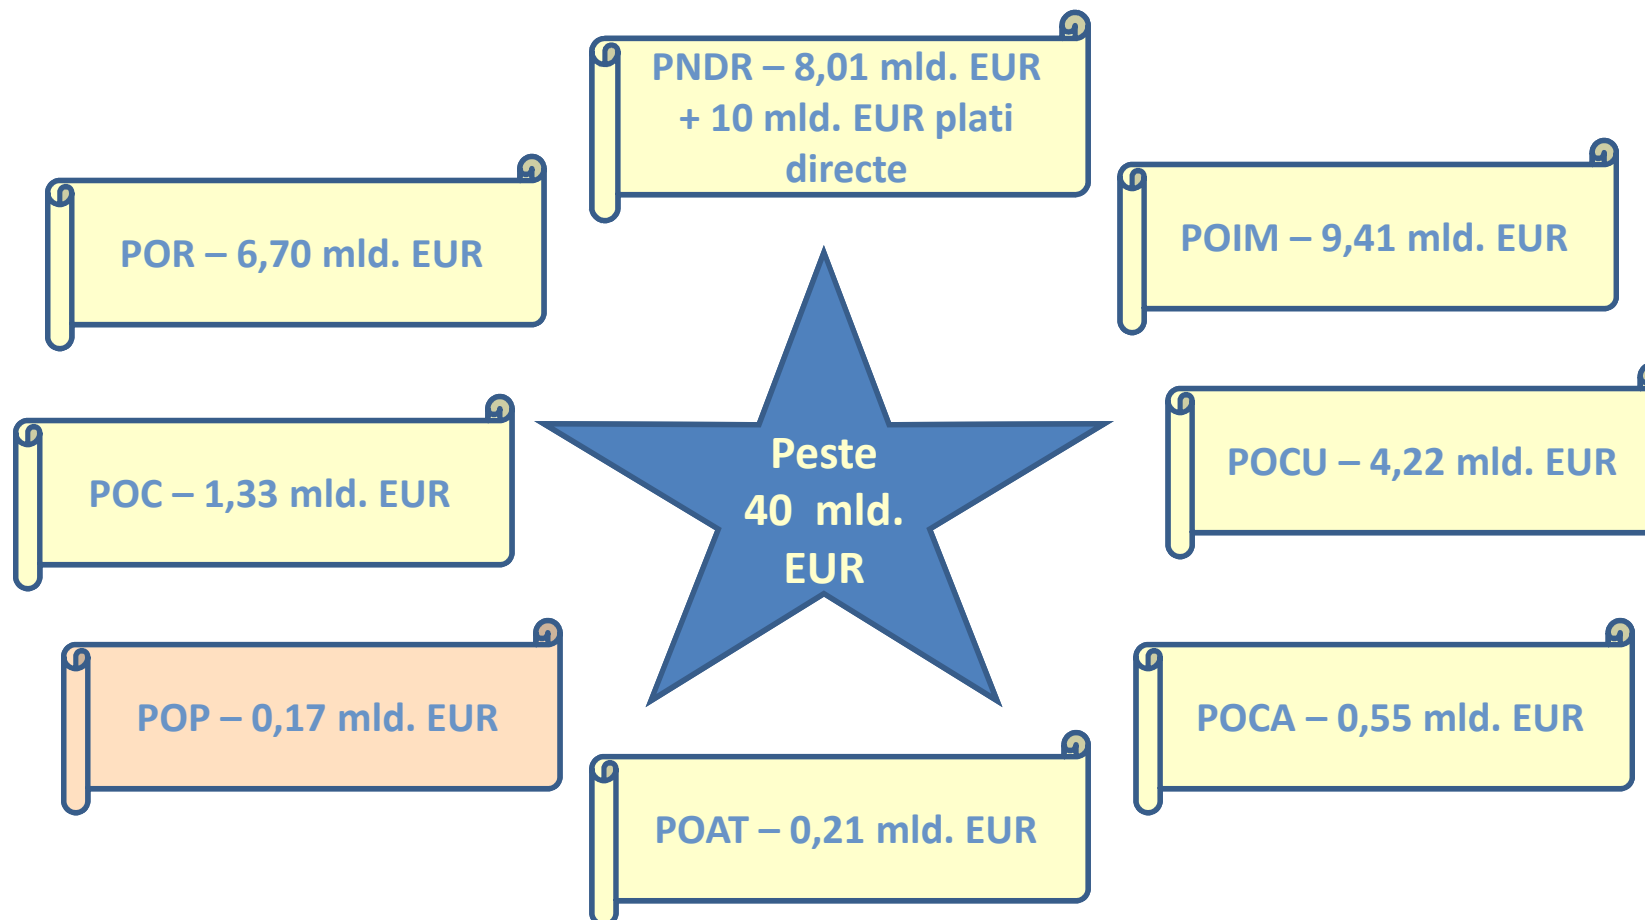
PNDR – 8,01 mld. EUR + 10 mld. EUR plati directe

POR – 6,70 mld. EUR

POIM – 9,41 mld. EUR

Peste 40 mld. EUR

POC – 1,33 mld. EUR

POCU – 4,22 mld. EUR

POP – 0,17 mld. EUR

POCA – 0,55 mld. EUR

POAT – 0,21 mld. EUR